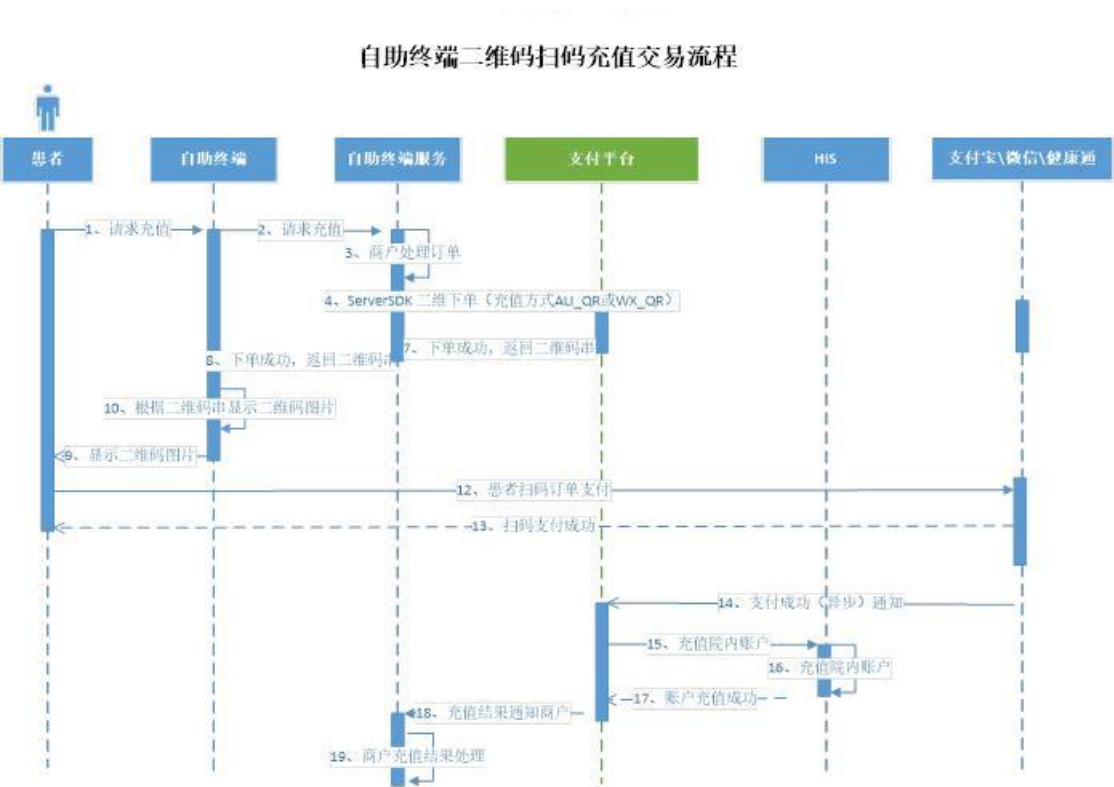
自助终端二维码扫码充值交易流程

患者

自助终端

自助终端服务

支付平台

HIS

支付宝\微信\健康通

1、请求充值

2、请求充值

3、商户处理订单

4、ServerSDK 二维下单（充值方式ALI_QR或WX_QR）

7、下单成功，返回二维码串

8、下单成功，返回二维码串

10、根据二维码串显示二维码图片

9、显示二维码图片

12、患者扫码订单支付

13、扫码支付成功

14、支付成功（异步）通知

15、充值院内账户

16、充值院内账户

17、账户充值成功

18、充值结果通知商户

19、商户充值结果处理